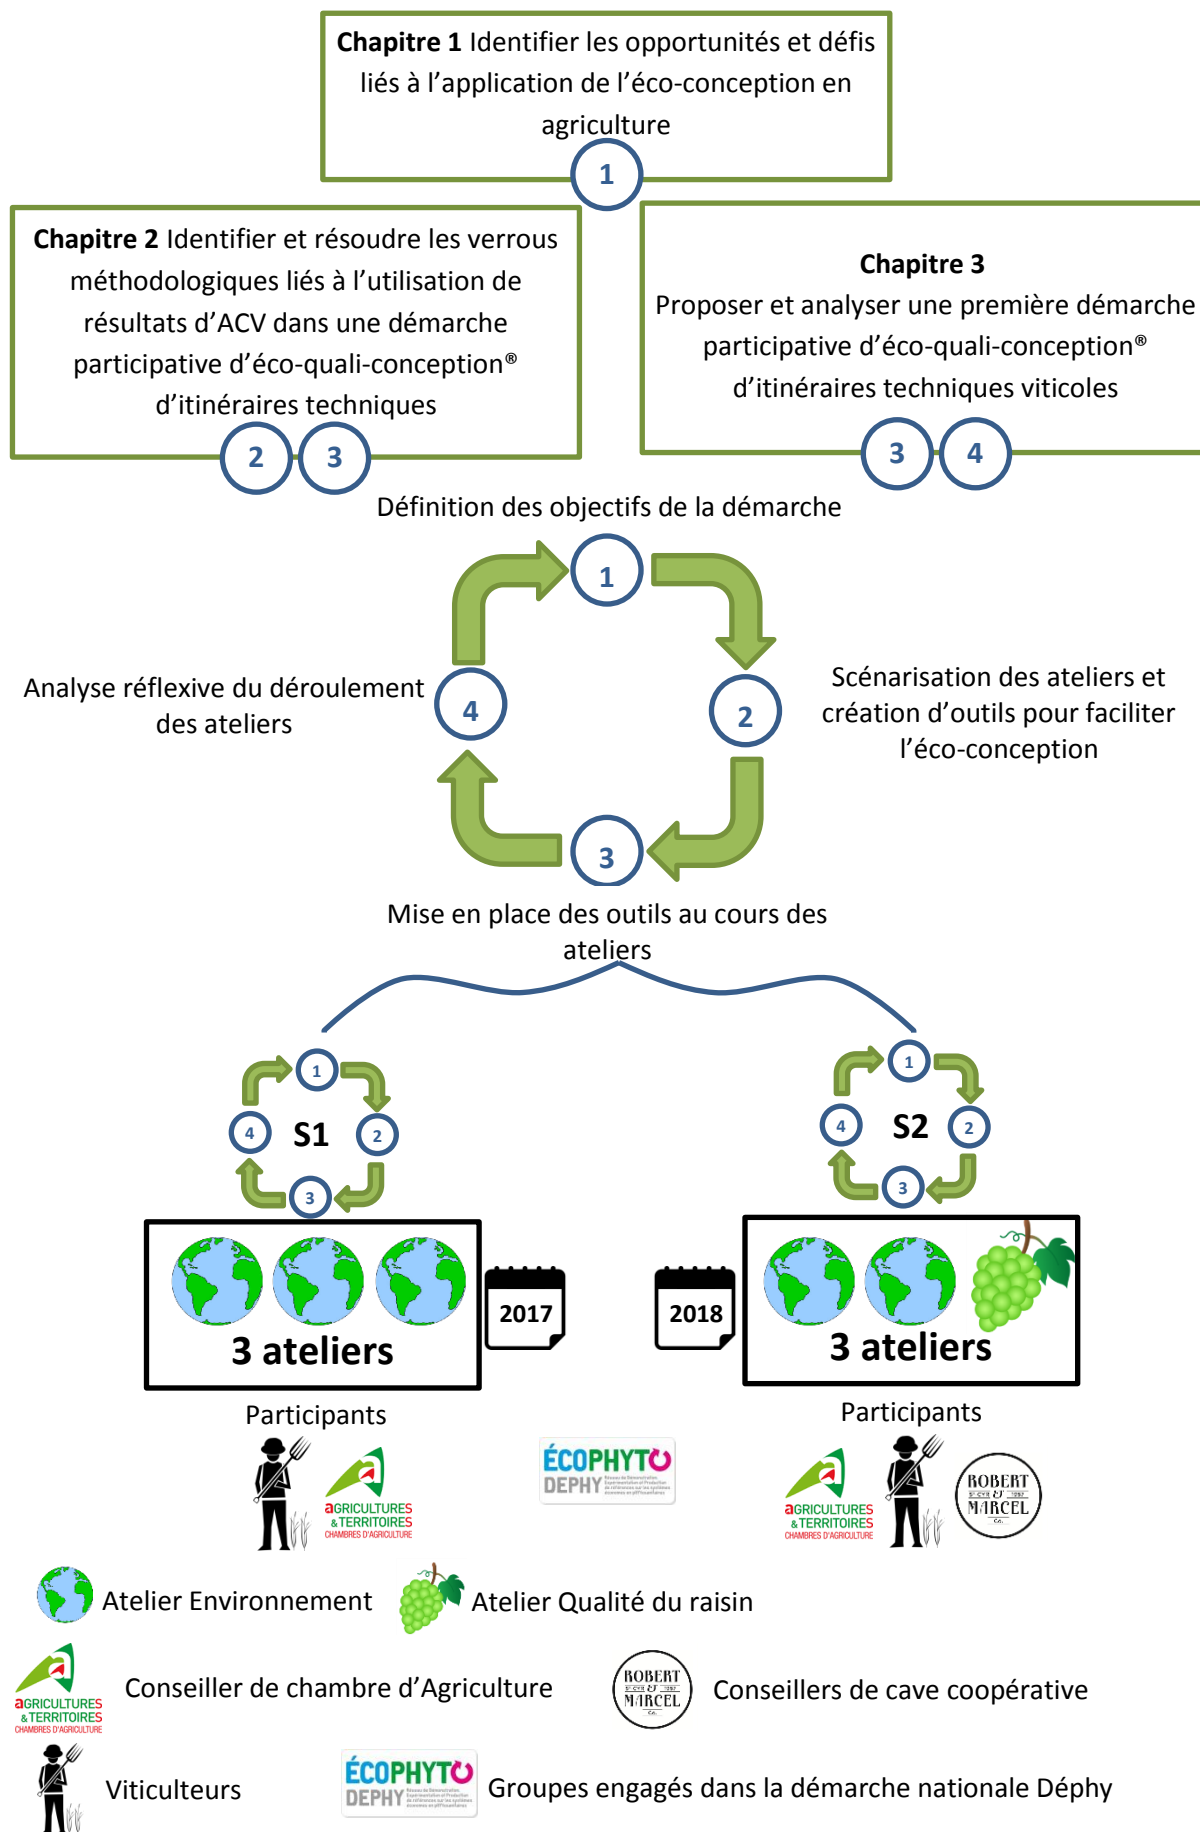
**Chapitre 1** Identifier les opportunités et défis liés à l'application de l'éco-conception en agriculture

1

**Chapitre 2** Identifier et résoudre les verrous méthodologiques liés à l'utilisation de résultats d'ACV dans une démarche participative d'éco-quali-conception® d'itinéraires techniques

2 3

**Chapitre 3**
Proposer et analyser une première démarche participative d'éco-quali-conception® d'itinéraires techniques viticoles

3 4

Définition des objectifs de la démarche

1

Analyse réflexive du déroulement des ateliers

4

2

Scénarisation des ateliers et création d'outils pour faciliter l'éco-conception

3

Mise en place des outils au cours des ateliers

1
4 **S1** 2
3

1
4 **S2** 2
3

**3 ateliers**

2017

2018

**3 ateliers**

Participants

aGRICULTURES & TERRITOIRES CHAMBRES D'AGRICULTURE

ÉCOPHYTO DEPHY

Participants

aGRICULTURES & TERRITOIRES CHAMBRES D'AGRICULTURE

ROBERT ET MARCEL

Atelier Environnement

Atelier Qualité du raisin

aGRICULTURES & TERRITOIRES CHAMBRES D'AGRICULTURE

Conseiller de chambre d'Agriculture

ROBERT ET MARCEL

Conseillers de cave coopérative

Viticulteurs

ÉCOPHYTO DEPHY

Groupes engagés dans la démarche nationale Déphy